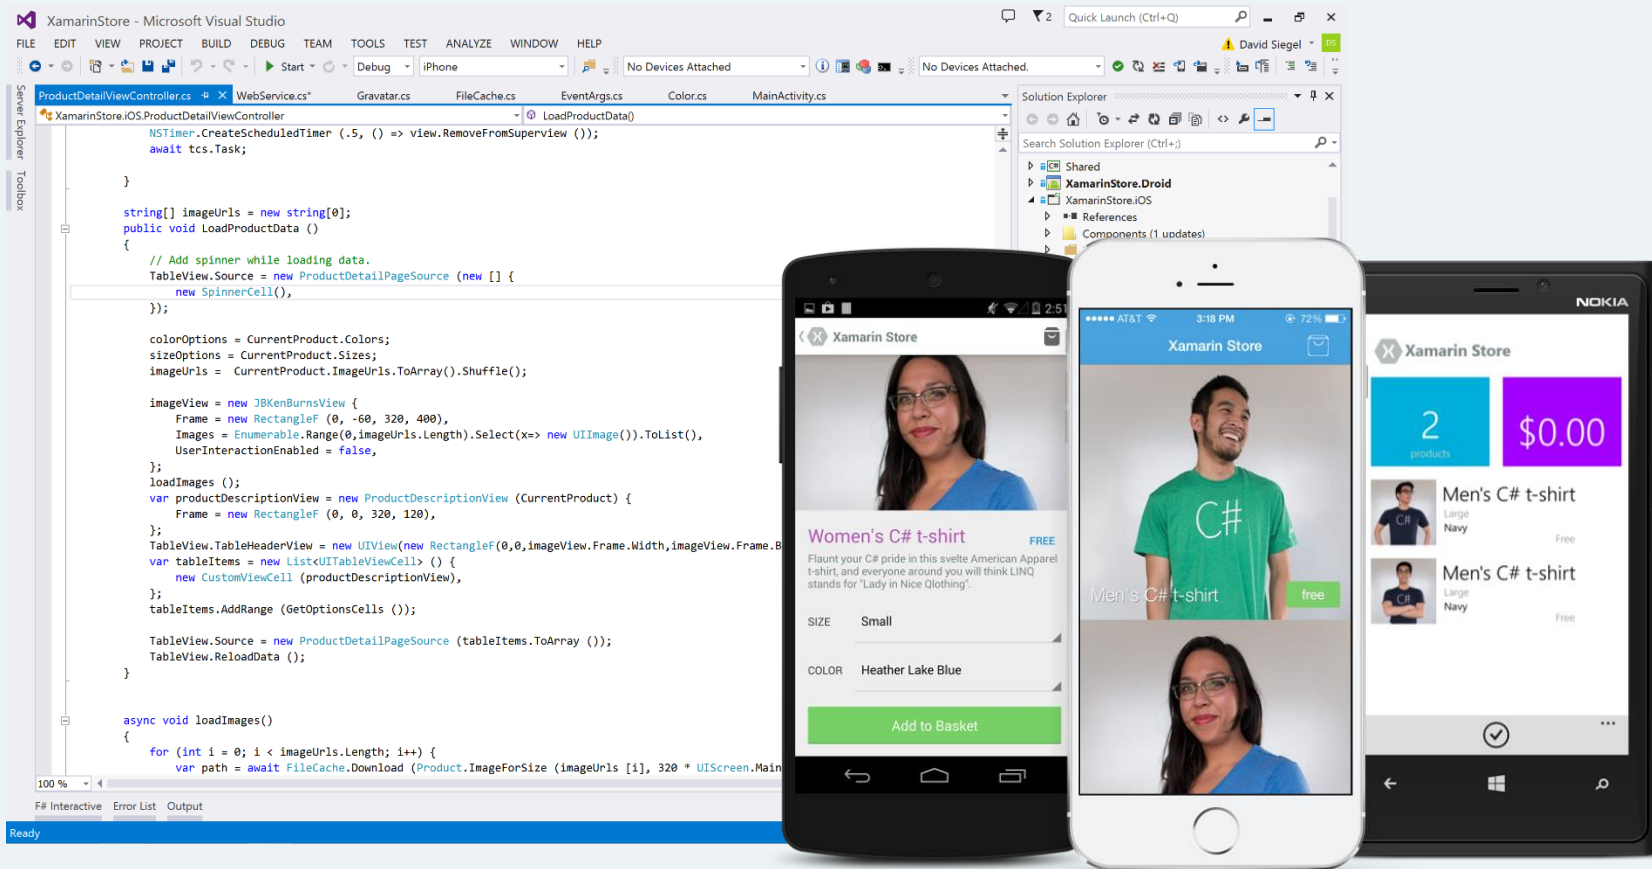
XamarinStore - Microsoft Visual Studio

2 Quick Launch (Ctrl+Q)

FILE EDIT VIEW PROJECT BUILD DEBUG TEAM TOOLS TEST ANALYZE WINDOW HELP

David Siegel DS

Start Debug iPhone No Devices Attached No Devices Attached.

Server Explorer Toolbox

ProductDetailViewController.cs WebService.cs* Gravatar.cs FileCache.cs EventArgs.cs Color.cs MainActivity.cs

XamarinStore.iOS.ProductDetailViewController LoadProductData()

```
        NSTimer.CreateScheduledTimer (.5, () => view.RemoveFromSuperview ());
        await tcs.Task;

    }

    string[] imageUrls = new string[0];
    public void LoadProductData ()
    {
        // Add spinner while loading data.
        TableView.Source = new ProductDetailPageSource (new [] {
            new SpinnerCell(),
        });

        colorOptions = CurrentProduct.Colors;
        sizeOptions = CurrentProduct.Sizes;
        imageUrls =  CurrentProduct.ImageUrls.ToArray().Shuffle();

        imageView = new JBKenBurnsView {
            Frame = new RectangleF (0, -60, 320, 400),
            Images = Enumerable.Range(0,imageUrls.Length).Select(x=> new UIImage()).ToList(),
            UserInteractionEnabled = false,
        };
        loadImages ();
        var productDescriptionView = new ProductDescriptionView (CurrentProduct) {
            Frame = new RectangleF (0, 0, 320, 120),
        };
        TableView.TableHeaderView = new UIView(new RectangleF(0,0,imageView.Frame.Width,imageView.Frame.B
        var tableItems = new List<UITableViewCell> () {
            new CustomViewCell (productDescriptionView),
        };
        tableItems.AddRange (GetOptionsCells ());

        TableView.Source = new ProductDetailPageSource (tableItems.ToArray ());
        TableView.ReloadData ();
    }

    async void loadImages()
    {
        for (int i = 0; i < imageUrls.Length; i++) {
            var path = await FileCache.Download (Product.ImageForSize (imageUrls [i], 320 * UIScreen.Main
```

100 %

F# Interactive Error List Output

Ready

Solution Explorer

Search Solution Explorer (Ctrl+;)

Shared
XamarinStore.Droid
XamarinStore.iOS
References
Components (1 updates)

2:51
Xamarin Store
Women's C# t-shirt FREE
Flaunt your C# pride in this svelte American Apparel t-shirt, and everyone around you will think LINQ stands for "Lady in Nice Qlothing".
SIZE Small
COLOR Heather Lake Blue
Add to Basket

AT&T 3:18 PM 72%
Xamarin Store
Men's C# t-shirt free

NOKIA
Xamarin Store
2
products
$0.00
Men's C# t-shirt
Large
Navy
Free
Men's C# t-shirt
Large
Navy
Free